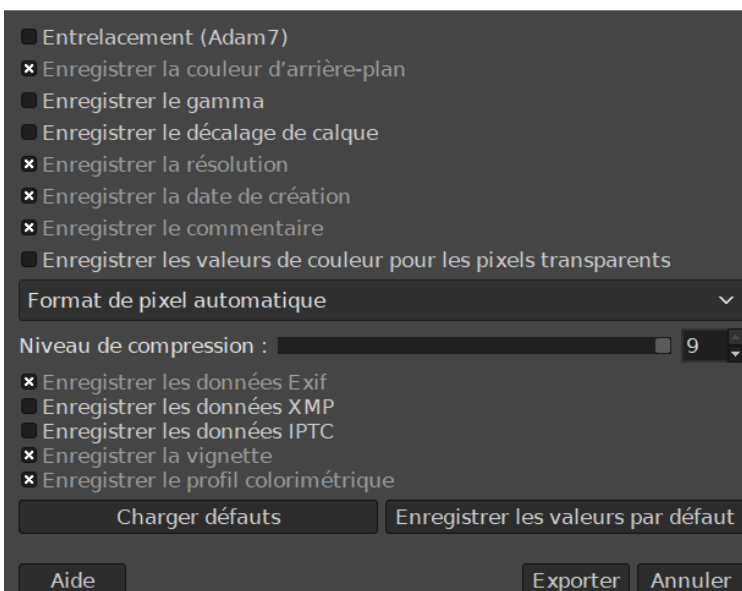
Entrelacement (Adam7)
Enregistrer la couleur d'arrière-plan
Enregistrer le gamma
Enregistrer le décalage de calque
Enregistrer la résolution
Enregistrer la date de création
Enregistrer le commentaire
Enregistrer les valeurs de couleur pour les pixels transparents
Format de pixel automatique
Niveau de compression : 9
Enregistrer les données Exif
Enregistrer les données XMP
Enregistrer les données IPTC
Enregistrer la vignette
Enregistrer le profil colorimétrique
Charger défauts
Enregistrer les valeurs par défaut
Aide
Exporter
Annuler